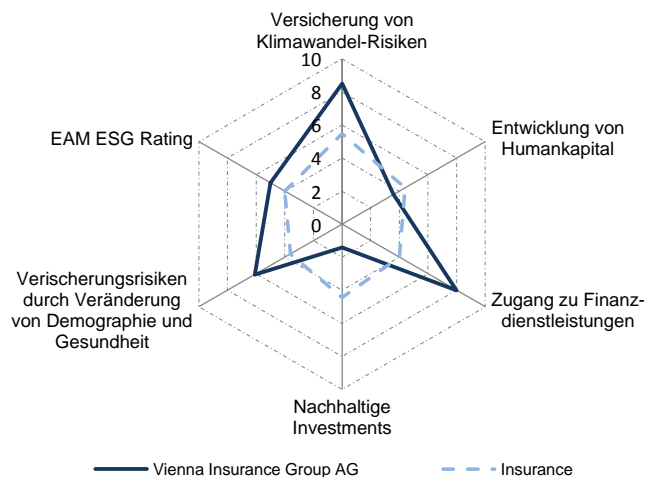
Versicherung von Klimawandel-Risiken

10
8
6
4
2
0

Entwicklung von Humankapital

Zugang zu Finanzdienstleistungen

Nachhaltige Investments

Verischerungsrisiken durch Veränderung von Demographie und Gesundheit

EAM ESG Rating

Vienna Insurance Group AG
Insurance